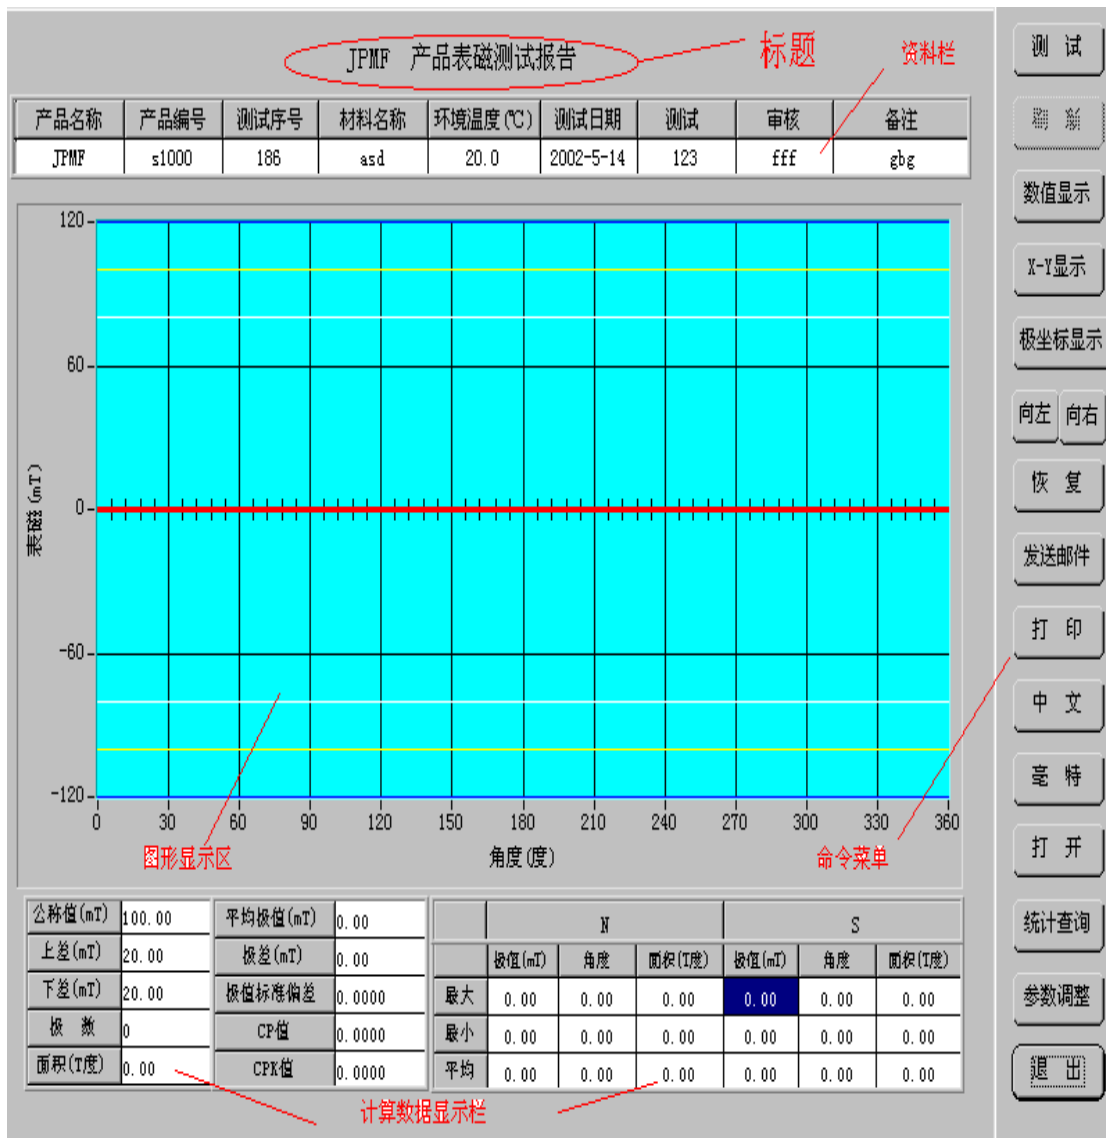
JPMF 产品表磁测试报告

标题

资料栏

| 产品名称 | 产品编号 | 测试序号 | 材料名称 | 环境温度(℃) | 测试日期 | 测试 | 审核 | 备注 |
|---|---|---|---|---|---|---|---|---|
| JPMF | s1000 | 186 | asd | 20.0 | 2002-5-14 | 123 | fff | gbg |

120
60
0
-60
-120
表磁 (mT)
0 30 60 90 120 150 180 210 240 270 300 330 360
角度(度)

图形显示区

命令菜单

测 试
删 除
数值显示
X-Y显示
极坐标显示
向左
向右
恢 复
发送邮件
打 印
中 文
毫 特
打 开
统计查询
参数调整
退 出

| 公称值(mT) | 100.00 |
|---|---|
| 上差(mT) | 20.00 |
| 下差(mT) | 20.00 |
| 极 数 | 0 |
| 面积(T度) | 0.00 |

| 平均极值(mT) | 0.00 |
|---|---|
| 极差(mT) | 0.00 |
| 极值标准偏差 | 0.0000 |
| CP值 | 0.0000 |
| CPK值 | 0.0000 |

| | N | | | S | | |
|---|---|---|---|---|---|---|
| | 极值(mT) | 角度 | 面积(T度) | 极值(mT) | 角度 | 面积(T度) |
| 最大 | 0.00 | 0.00 | 0.00 | 0.00 | 0.00 | 0.00 |
| 最小 | 0.00 | 0.00 | 0.00 | 0.00 | 0.00 | 0.00 |
| 平均 | 0.00 | 0.00 | 0.00 | 0.00 | 0.00 | 0.00 |

计算数据显示栏